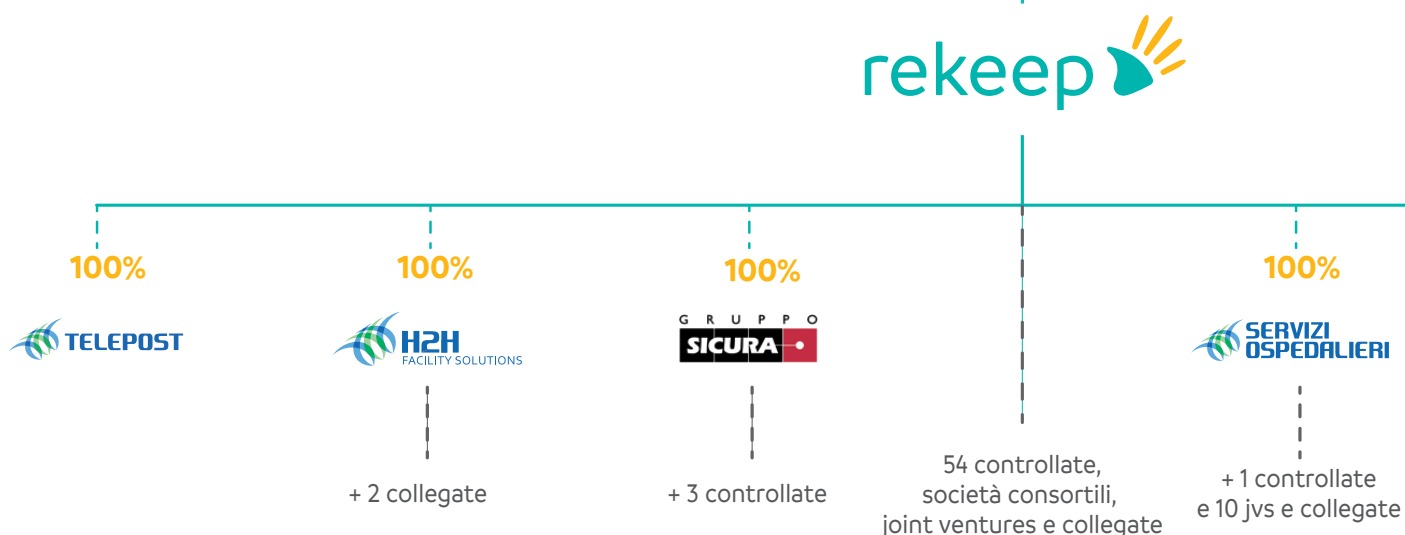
rekeep

100%

TELEPOST

100%

H2H
FACILITY SOLUTIONS

+ 2 collegate

100%

GRUPPO
SICURA

+ 3 controllate

54 controllate, società consortili, joint ventures e collegate

100%

SERVIZI OSPEDALIERI

+ 1 controllate e 10 jvs e collegate